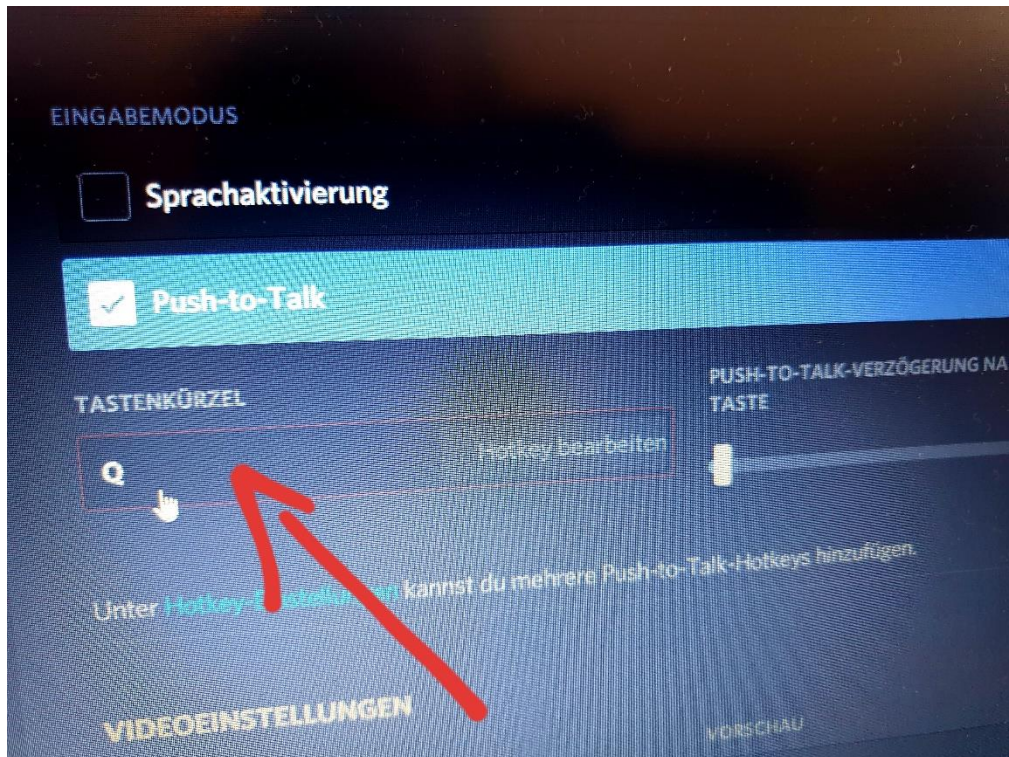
EINGABEMODUS

Sprachaktivierung

Push-to-Talk

TASTENKÜRZEL

Q

Hotkey bearbeiten

PUSH-TO-TALK-VERZÖGERUNG NA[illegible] TASTE

Unter Hotkey-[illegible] kannst du mehrere Push-to-Talk-Hotkeys hinzufügen.

VIDEOEINSTELLUNGEN

VORSCHAU